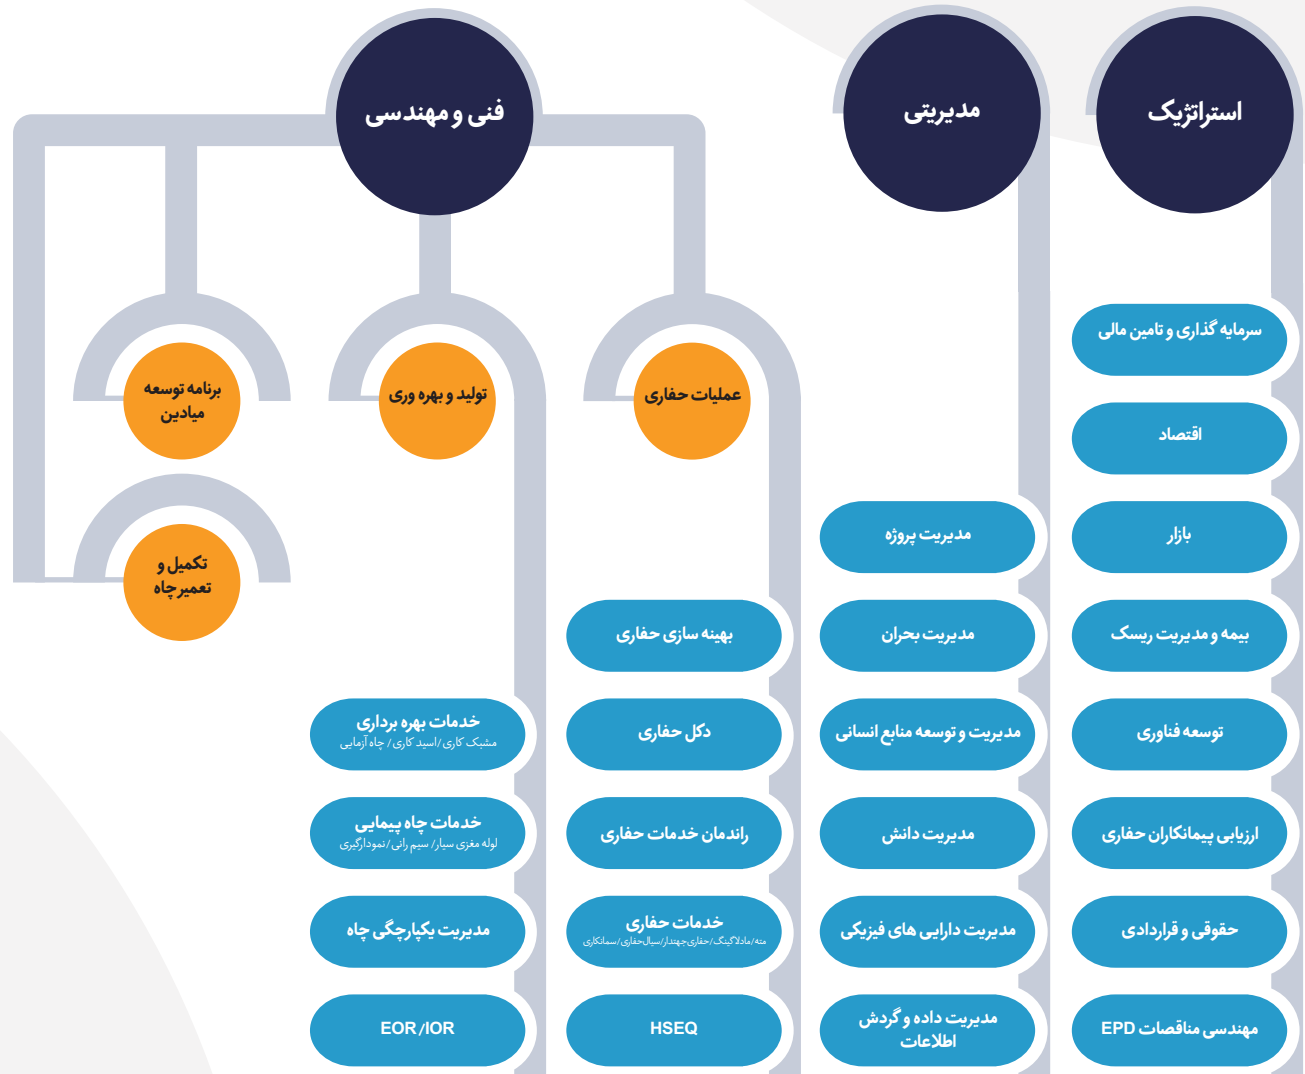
استراتژیک

مدیریتی

فنی و مهندسی

سرمایه گذاری و تامین مالی

اقتصاد

بازار

بیمه و مدیریت ریسک

توسعه فناوری

ارزیابی پیمانکاران حفاری

حقوقی و قراردادی

مهندسی مناقصات EPD

مدیریت پروژه

مدیریت بحران

مدیریت و توسعه منابع انسانی

مدیریت دانش

مدیریت دارایی های فیزیکی

مدیریت داده و گردش اطلاعات

عملیات حفاری

تولید و بهره وری

برنامه توسعه میادین

تکمیل و تعمیرچاه

بهینه سازی حفاری

دکل حفاری

راندمان خدمات حفاری

خدمات حفاری
مته/مادلاگینگ/حفاری جهتدار/سیال حفاری/سیمانکاری

HSEQ

خدمات بهره برداری
مشبک کاری/اسید کاری/ چاه آزمایی

خدمات چاه پیمایی
لوله مغزی سیار/ سیم رانی/نمودارگیری

مدیریت یکپارچگی چاه

EOR/IOR